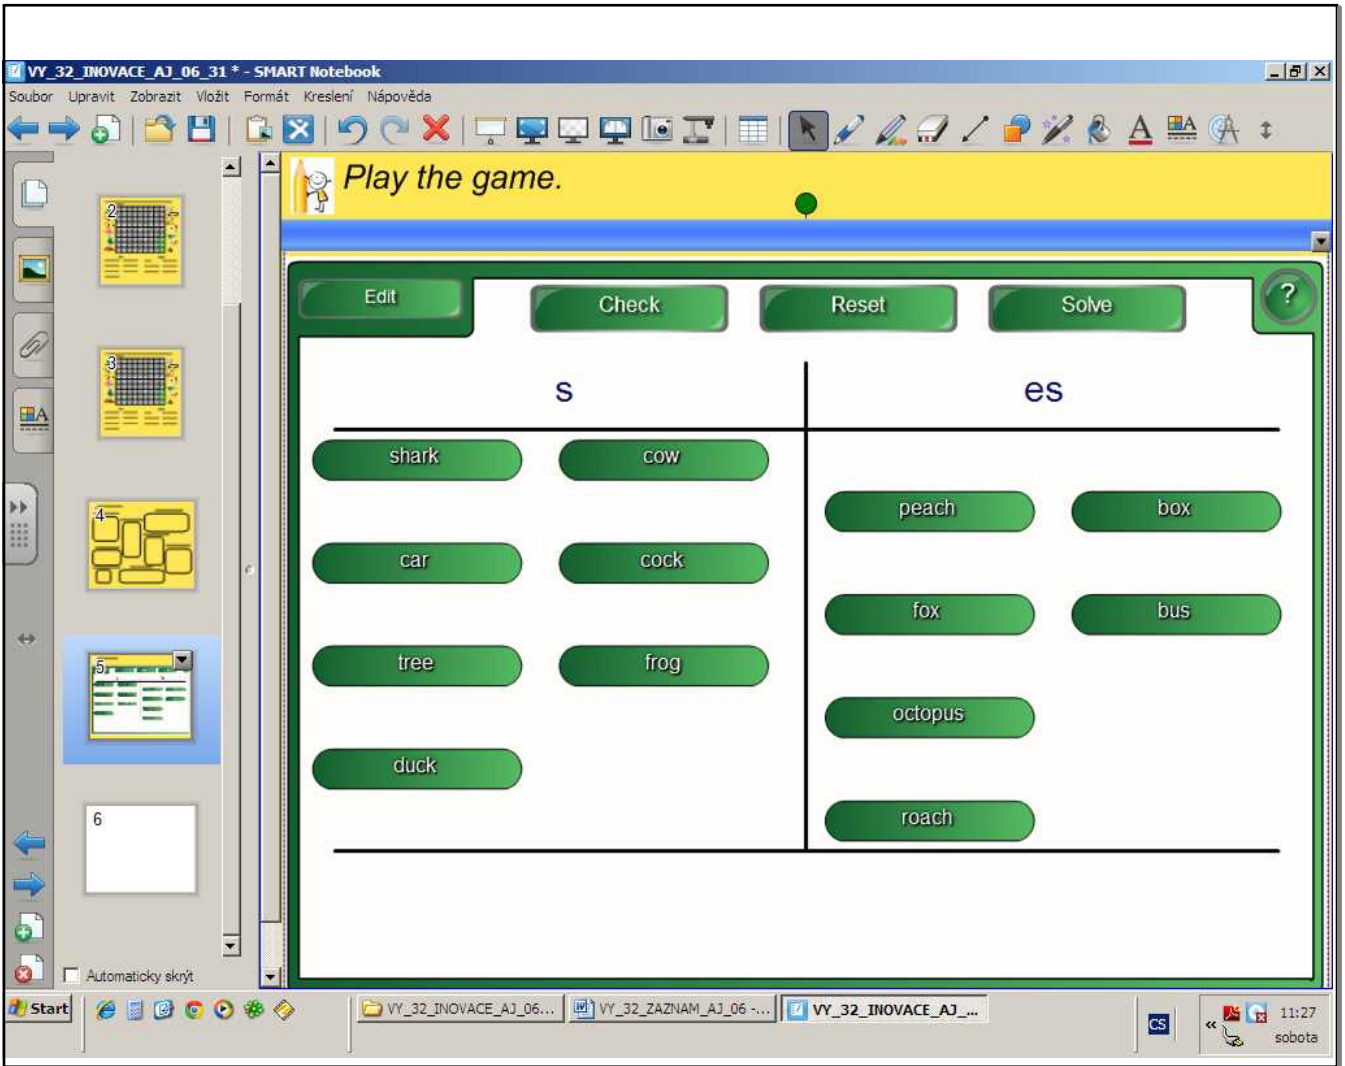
VY_32_INOVACE_AJ_06_31 * - SMART Notebook

Soubor Upravit Zobrazit Vložit Formát Kreslení Nápověda

2

3

4

5

6

Automaticky skrýt

Play the game.

Edit

Check

Reset

Solve

?

s

es

shark

cow

car

cock

tree

frog

duck

peach

box

fox

bus

octopus

roach

Start

VY_32_INOVACE_AJ_06...

VY_32_ZAZNAM_AJ_06 -...

VY_32_INOVACE_AJ_...

CS

11:27
sobota